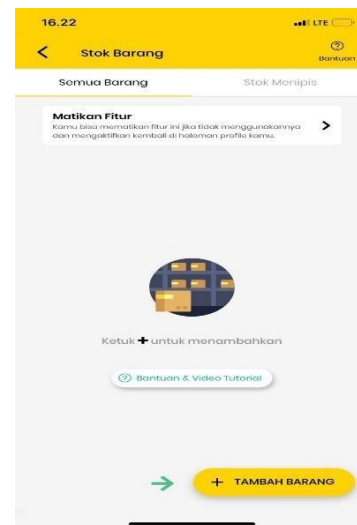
16.22
LTE
Stok Barang
Bantuan
Semua Barang
Stok Menipis
Matikan Fitur
Kamu bisa mematikan fitur ini jika tidak menggunakannya dan mengaktifkan kembali di halaman profile kamu.
Ketuk + untuk menambahkan
Bantuan & Video Tutorial
+ TAMBAH BARANG